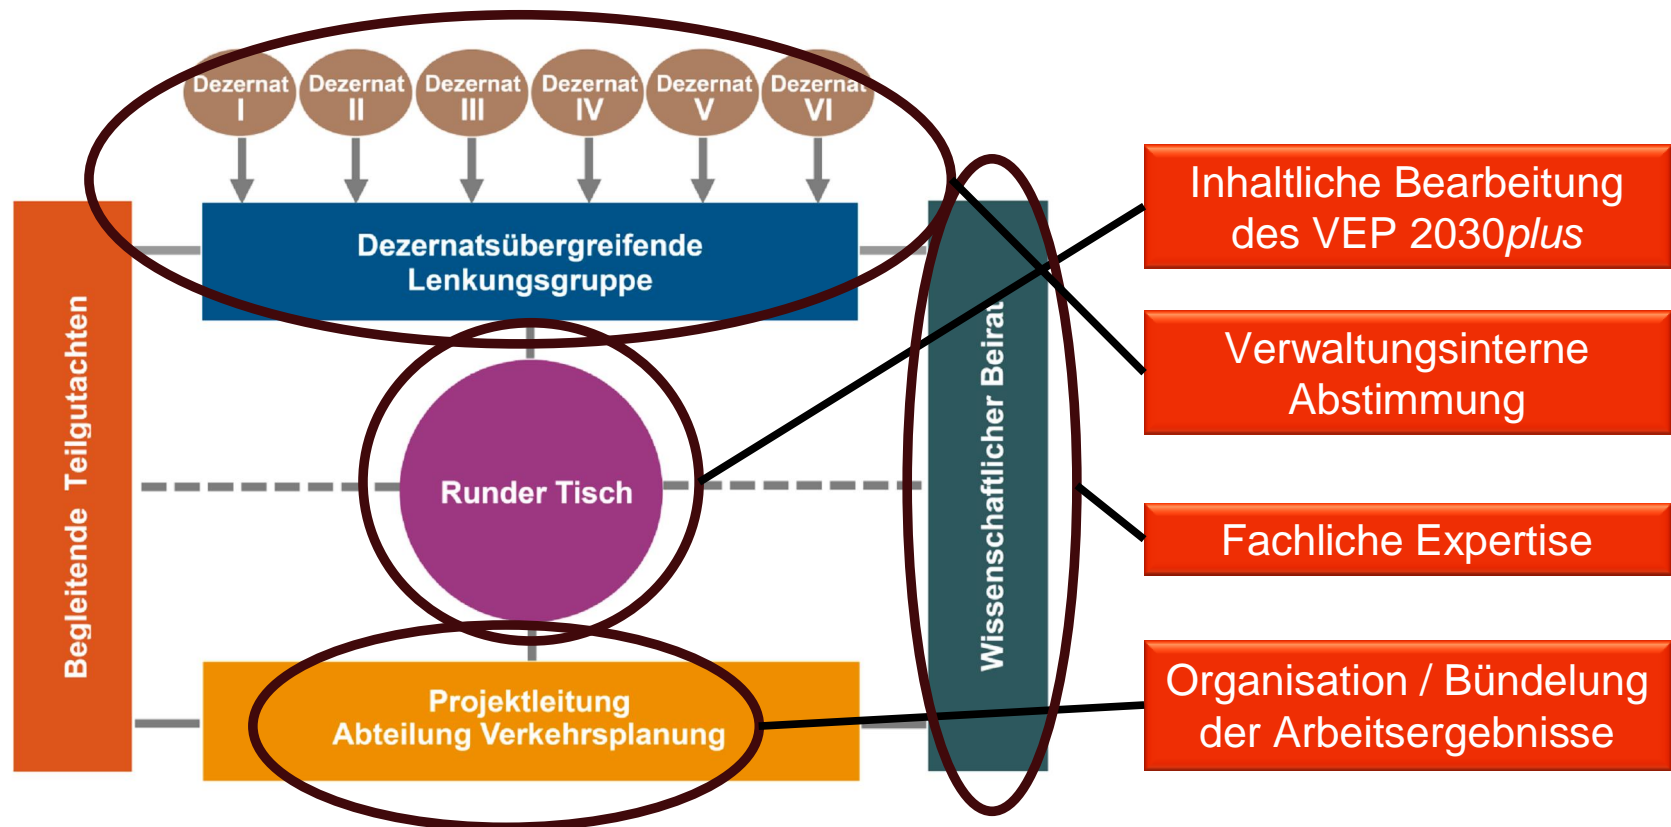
Dezernat I

Dezernat II

Dezernat III

Dezernat IV

Dezernat V

Dezernat VI

Dezernatsübergreifende Lenkungsgruppe

Begleitende Teilgutachten

Runder Tisch

Wissenschaftlicher Beirat

Projektleitung
Abteilung Verkehrsplanung

Inhaltliche Bearbeitung des VEP 2030*plus*

Verwaltungsinterne Abstimmung

Fachliche Expertise

Organisation / Bündelung der Arbeitsergebnisse